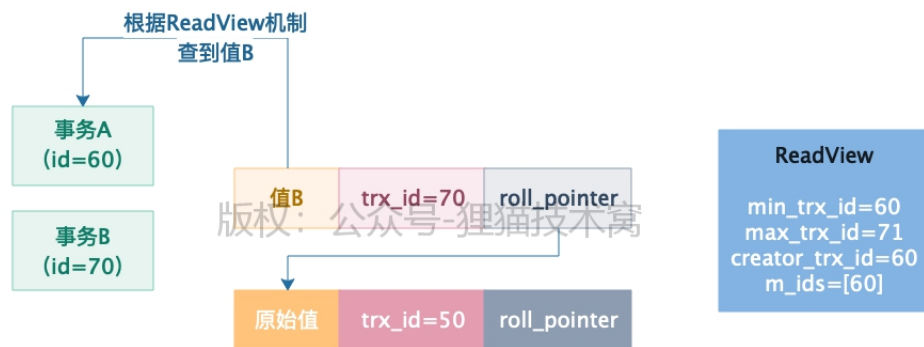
根据ReadView机制
查到值B

事务A
(id=60)

事务B
(id=70)

| 值B | trx_id=70 | roll_pointer |
|---|---|---|

版权：公众号-狸猫技术窝

| 原始值 | trx_id=50 | roll_pointer |
|---|---|---|

ReadView

min_trx_id=60
max_trx_id=71
creator_trx_id=60
m_ids=[60]